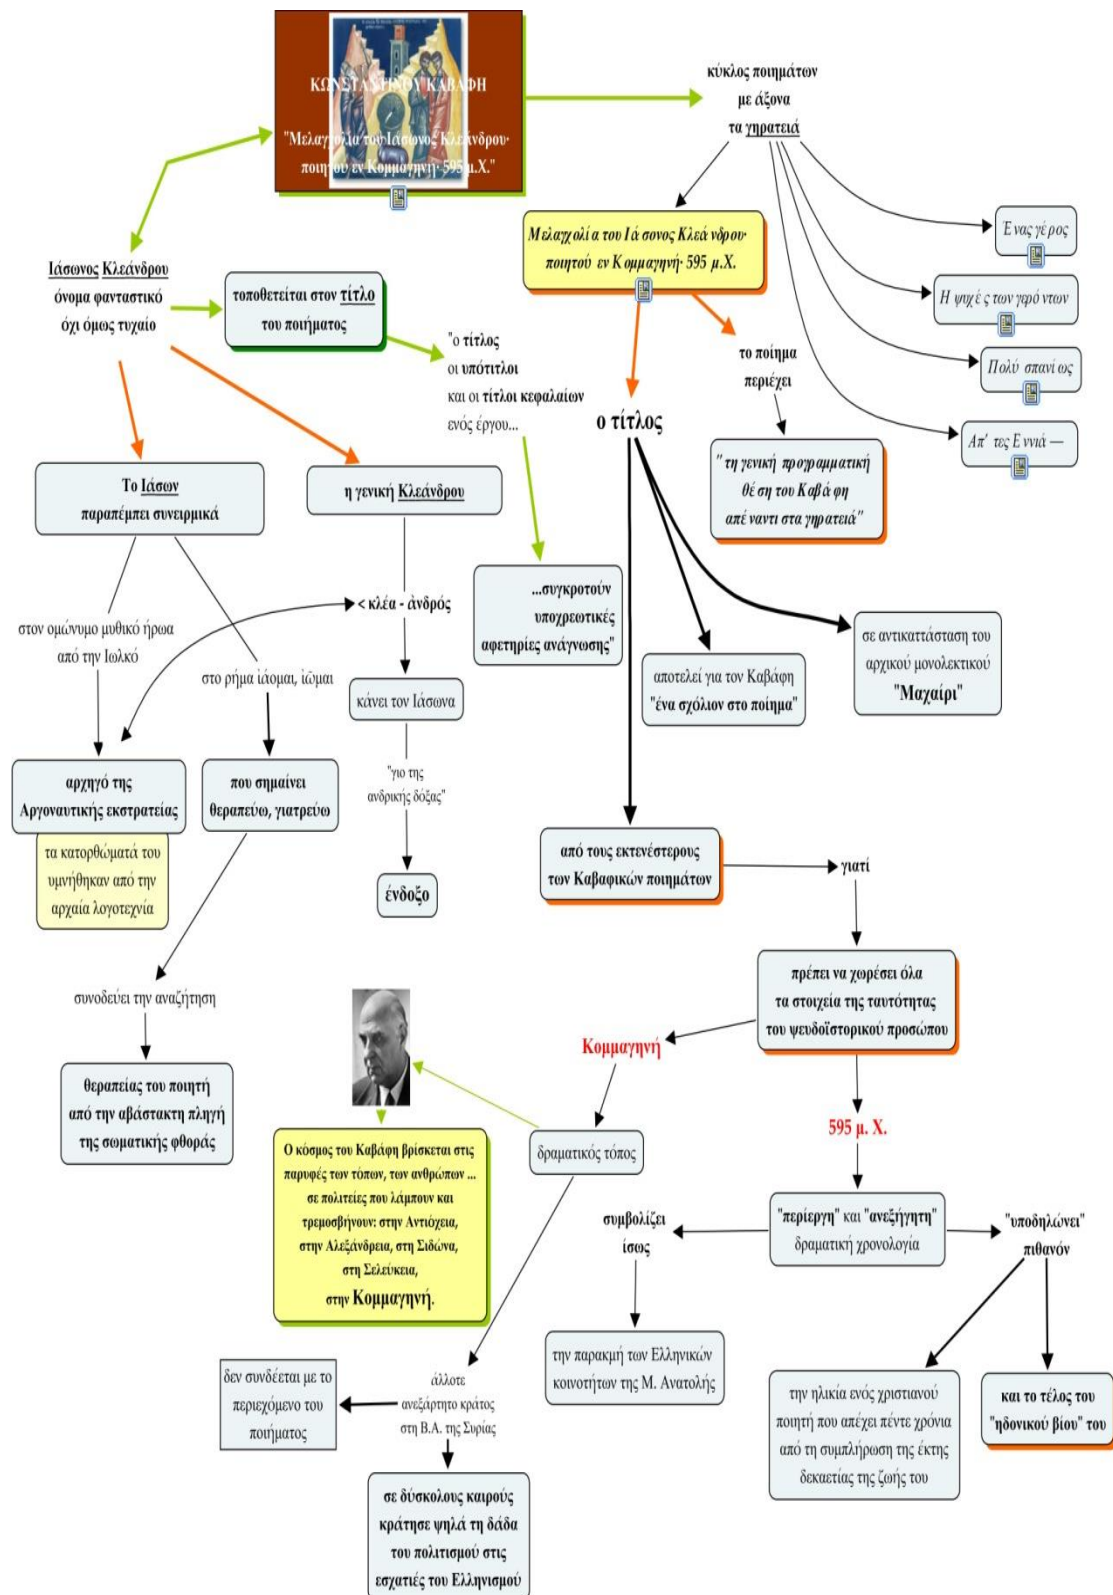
ΚΩΝΣΤΑΝΤΙΝΟΥ ΚΑΒΑΦΗ

"Μελαγχολία του Ιάσωνος Κλεάνδρου· ποιητού εν Κομμαγηνή· 595 μ.Χ."

κύκλος ποιημάτων με άξονα τα γηρατειά

Μελαγχολία του Ιάσονος Κλεάνδρου ποιητού εν Κομμαγηνή· 595 μ.Χ.

Ενας γέρος

Η ψυχές των γερόντων

Πολύ σπανίως

Απ' τες Εννιά —

Ιάσωνος Κλεάνδρου όνομα φανταστικό όχι όμως τυχαίο

τοποθετείται στον τίτλο του ποιήματος

"ο τίτλος οι υπότιτλοι και οι τίτλοι κεφαλαίων ενός έργου...

...συγκροτούν υποχρεωτικές αφετηρίες ανάγνωσης"

ο τίτλος

το ποίημα περιέχει

"τη γενική προγραμματική θέση του Καβάφη απέναντι στα γηρατειά"

Το Ιάσων παραπέμπει συνειρμικά

η γενική Κλεάνδρου

< κλέα - άνδρός

στον ομώνυμο μυθικό ήρωα από την Ιωλκό

στο ρήμα ιάομαι, ιῶμαι

κάνει τον Ιάσωνα

"γιο της ανδρικής δόξας"

ένδοξο

αρχηγό της Αργοναυτικής εκστρατείας

τα κατορθώματά του υμνήθηκαν από την αρχαία λογοτεχνία

που σημαίνει θεραπεύω, γιατρεύω

συνοδεύει την αναζήτηση

θεραπείας του ποιητή από την αβάστακτη πληγή της σωματικής φθοράς

αποτελεί για τον Καβάφη "ένα σχόλιον στο ποίημα"

σε αντικατάσταση του αρχικού μονολεκτικού "Μαχαίρι"

από τους εκτενέστερους των Καβαφικών ποιημάτων

γιατί

πρέπει να χωρέσει όλα τα στοιχεία της ταυτότητας του ψευδοϊστορικού προσώπου

Κομμαγηνή

595 μ. Χ.

Ο κόσμος του Καβάφη βρίσκεται στις παρυφές των τόπων, των ανθρώπων ... σε πολιτείες που λάμπουν και τρεμοσβήνουν: στην Αντιόχεια, στην Αλεξάνδρεια, στη Σιδώνα, στη Σελεύκεια, στην Κομμαγηνή.

δραματικός τόπος

"περίεργη" και "ανεξήγητη" δραματική χρονολογία

συμβολίζει ίσως

"υποδηλώνει" πιθανόν

την παρακμή των Ελληνικών κοινοτήτων της Μ. Ανατολής

την ηλικία ενός χριστιανού ποιητή που απέχει πέντε χρόνια από τη συμπλήρωση της έκτης δεκαετίας της ζωής του

και το τέλος του "ηδονικού βίου" του

δεν συνδέεται με το περιεχόμενο του ποιήματος

άλλοτε ανεξάρτητο κράτος στη Β.Α. της Συρίας

σε δύσκολους καιρούς κράτησε ψηλά τη δάδα του πολιτισμού στις εσχατιές του Ελληνισμού